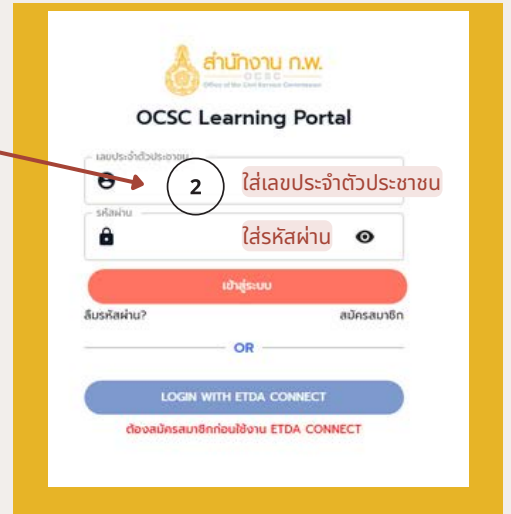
สำนักงาน ก.พ.
OCSC
Office of the Civil Service Commission

OCSC Learning Portal

เลขประจำตัวประชาชน

2

ใส่เลขประจำตัวประชาชน

รหัสผ่าน

ใส่รหัสผ่าน

เข้าสู่ระบบ

ลืมรหัสผ่าน?

สมัครสมาชิก

OR

LOGIN WITH ETDA CONNECT

ต้องสมัครสมาชิกก่อนใช้งาน ETDA CONNECT